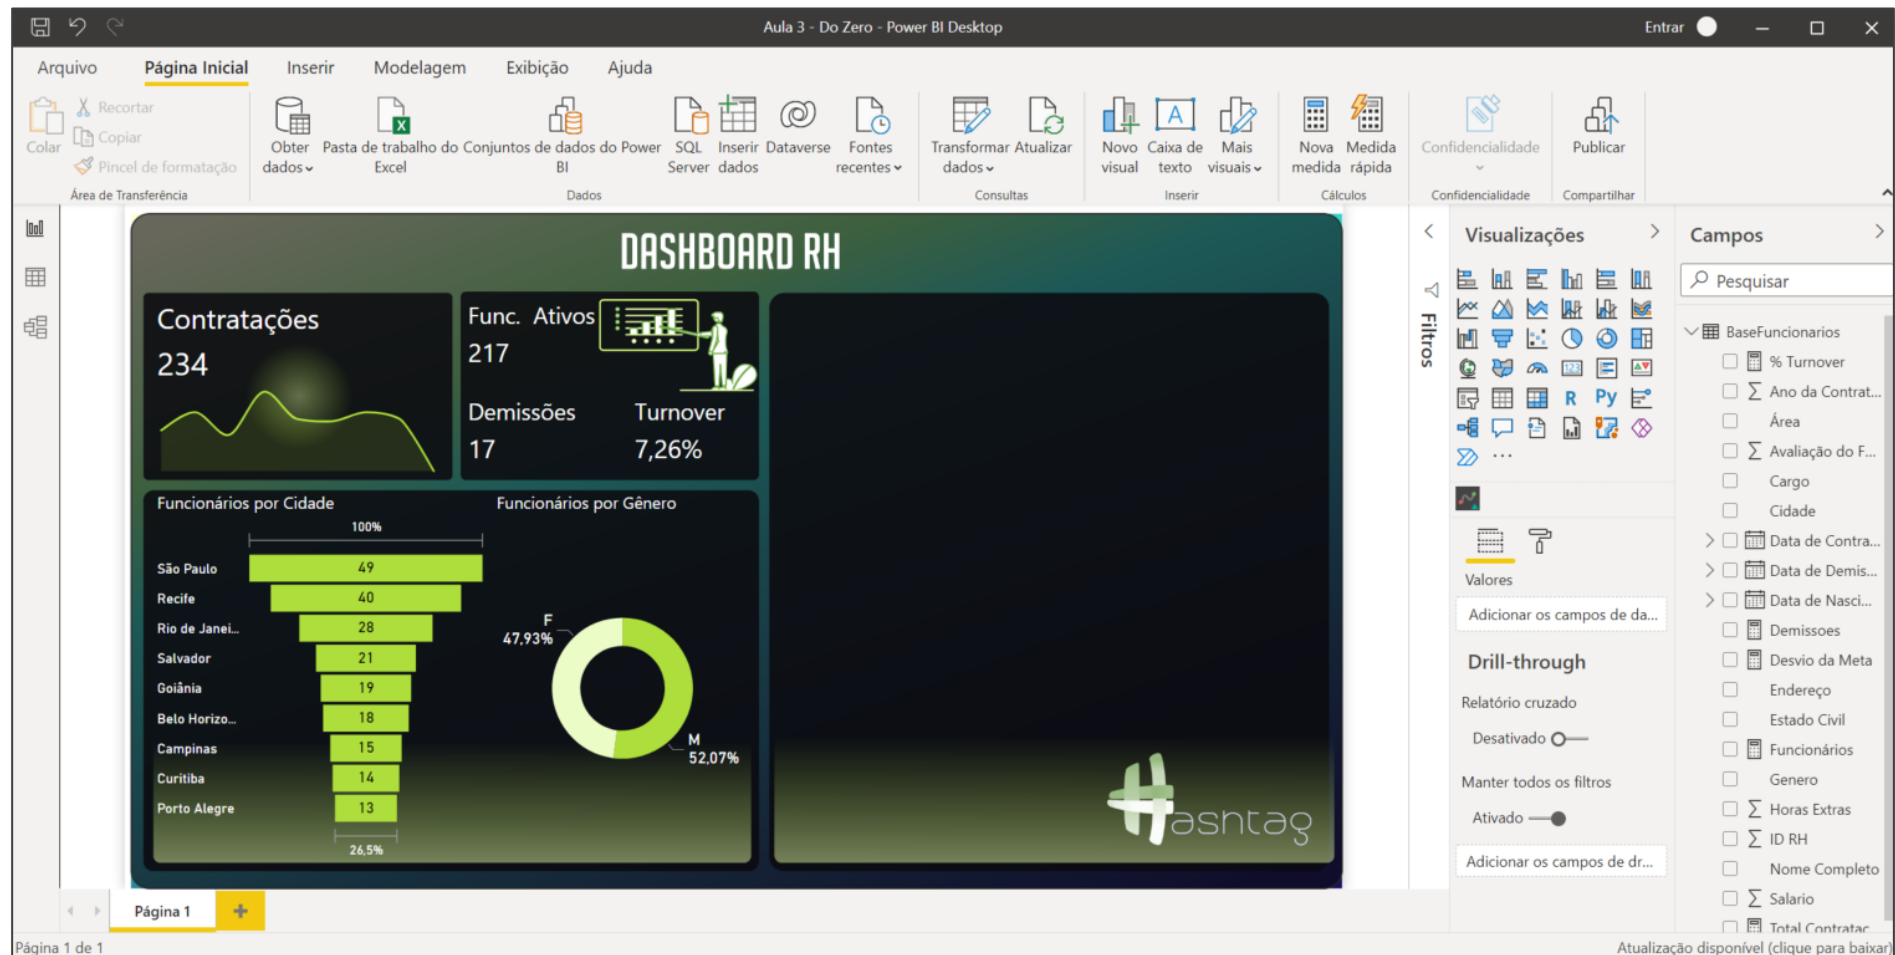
Aula 3 - Do Zero - Power BI Desktop

Entrar

Arquivo Página Inicial Inserir Modelagem Exibição Ajuda

Colar Recortar Copiar Pincel de formatação
Área de Transferência

Obter dados Pasta de trabalho do Excel Conjuntos de dados do Power BI SQL Server Inserir dados Dataverse Fontes recentes
Dados

Transformar dados Atualizar
Consultas

Novo visual Caixa de texto Mais visuais
Inserir

Nova medida Medida rápida
Cálculos

Confidencialidade
Confidencialidade

Publicar
Compartilhar

DASHBOARD RH

Contratações
234

Func. Ativos
217

Demissões
17

Turnover
7,26%

Funcionários por Cidade

100%

| | |
|---|---|
| São Paulo | 49 |
| Recife | 40 |
| Rio de Janei... | 28 |
| Salvador | 21 |
| Goiânia | 19 |
| Belo Horizo... | 18 |
| Campinas | 15 |
| Curitiba | 14 |
| Porto Alegre | 13 |

26,5%

Funcionários por Gênero

F
47,93%

M
52,07%

Hasntag

Filtros

Visualizações

R Py ...

Valores
Adicionar os campos de da...

Drill-through
Relatório cruzado
Desativado
Manter todos os filtros
Ativado
Adicionar os campos de dr...

Campos
Pesquisar

BaseFuncionarios
% Turnover
Ano da Contrat...
Área
Avaliação do F...
Cargo
Cidade
Data de Contra...
Data de Demis...
Data de Nasci...
Demissoes
Desvio da Meta
Endereço
Estado Civil
Funcionários
Genero
Horas Extras
ID RH
Nome Completo
Salario
Total Contratac

Página 1 +

Página 1 de 1

Atualização disponível (clique para baixar)